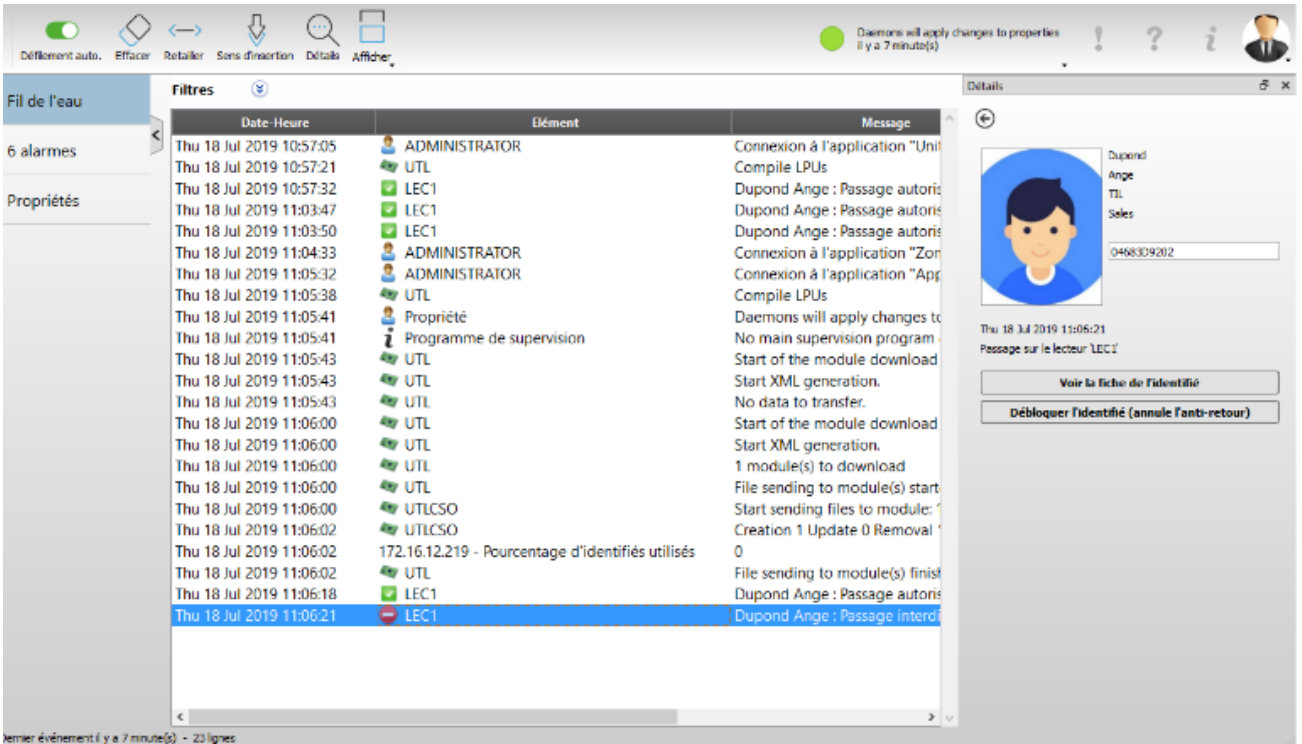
Défilement auto. Effacer Retailer Sens d'insertion Détails Afficher

Daemons will apply changes to properties
il y a 7 minute(s)

Fil de l'eau
6 alarmes
Propriétés

Filtres

| Date-Heure | Elément | Message |
|---|---|---|
| Thu 18 Jul 2019 10:57:05 | ADMINISTRATOR | Connexion à l'application "Uni |
| Thu 18 Jul 2019 10:57:21 | UTL | Compile LPUs |
| Thu 18 Jul 2019 10:57:32 | LEC1 | Dupond Ange : Passage autoris |
| Thu 18 Jul 2019 11:03:47 | LEC1 | Dupond Ange : Passage autoris |
| Thu 18 Jul 2019 11:03:50 | LEC1 | Dupond Ange : Passage autoris |
| Thu 18 Jul 2019 11:04:33 | ADMINISTRATOR | Connexion à l'application "Zon |
| Thu 18 Jul 2019 11:05:32 | ADMINISTRATOR | Connexion à l'application "App |
| Thu 18 Jul 2019 11:05:38 | UTL | Compile LPUs |
| Thu 18 Jul 2019 11:05:41 | Propriété | Daemons will apply changes to |
| Thu 18 Jul 2019 11:05:41 | Programme de supervision | No main supervision program |
| Thu 18 Jul 2019 11:05:43 | UTL | Start of the module download |
| Thu 18 Jul 2019 11:05:43 | UTL | Start XML generation. |
| Thu 18 Jul 2019 11:05:43 | UTL | No data to transfer. |
| Thu 18 Jul 2019 11:06:00 | UTL | Start of the module download |
| Thu 18 Jul 2019 11:06:00 | UTL | Start XML generation. |
| Thu 18 Jul 2019 11:06:00 | UTL | 1 module(s) to download |
| Thu 18 Jul 2019 11:06:00 | UTL | File sending to module(s) start |
| Thu 18 Jul 2019 11:06:00 | UTLCSO | Start sending files to module: |
| Thu 18 Jul 2019 11:06:02 | UTLCSO | Creation 1 Update 0 Removal |
| Thu 18 Jul 2019 11:06:02 | 172.16.12.219 - Pourcentage d'identifiés utilisés | 0 |
| Thu 18 Jul 2019 11:06:02 | UTL | File sending to module(s) finis |
| Thu 18 Jul 2019 11:06:18 | LEC1 | Dupond Ange : Passage autoris |
| Thu 18 Jul 2019 11:06:21 | LEC1 | Dupond Ange : Passage interdi |

Détails

Dupond
Ange
TIL
Sales

0468309202

Thu 18 Jul 2019 11:06:21
Passage sur le lecteur 'LEC1'

Voir la fiche de l'identifié
Débloquer l'identifié (annule l'anti-retour)

Dernier événement il y a 7 minute(s) - 23 lignes